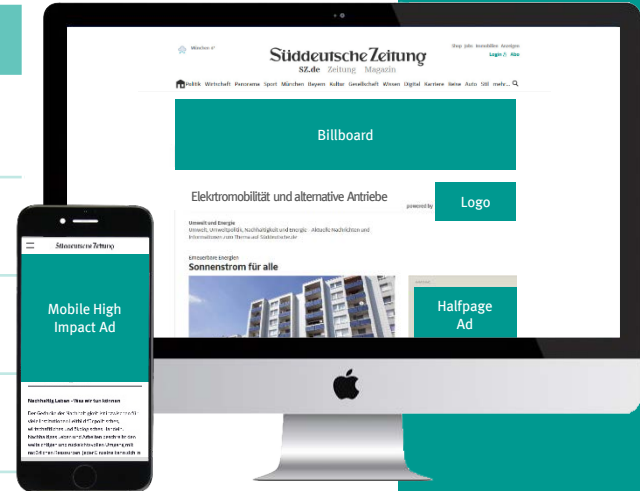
München 4°

Süddeutsche Zeitung

SZ.de Zeitung Magazin

Shop Jobs Immobilien Anzeigen

Login Abo

Politik Wirtschaft Panorama Sport München Bayern Kultur Gesellschaft Wissen Digital Karriere Reise Auto Stil mehr...

Billboard

Elektromobilität und alternative Antriebe

powered by

Logo

Umwelt und Energie

Umwelt, Umweltpolitik, Nachhaltigkeit und Energie - Aktuelle Nachrichten und Informationen zum Thema auf Süddeutsche.de

Erneuerbare Energien

Sonnenstrom für alle

Halfpage Ad

Süddeutsche Zeitung

Mobile High Impact Ad

Nachhaltig Leben - Was wir tun können

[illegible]